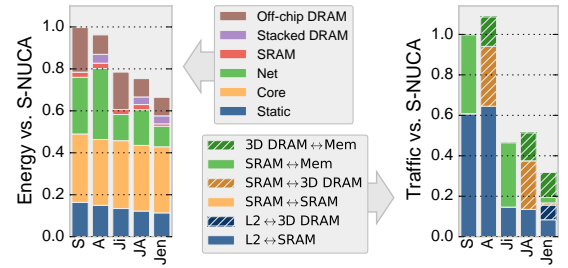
Energy vs. S-NUCA

1.0
0.8
0.6
0.4
0.2
0.0

S
A
Ji
JA
Jen

Off-chip DRAM
Stacked DRAM
SRAM
Net
Core
Static

3D DRAM $\leftrightarrow$ Mem
SRAM $\leftrightarrow$ Mem
SRAM $\leftrightarrow$ 3D DRAM
SRAM $\leftrightarrow$ SRAM
L2 $\leftrightarrow$ 3D DRAM
L2 $\leftrightarrow$ SRAM

Traffic vs. S-NUCA

1.0
0.8
0.6
0.4
0.2
0.0

S
A
Ji
JA
Jen